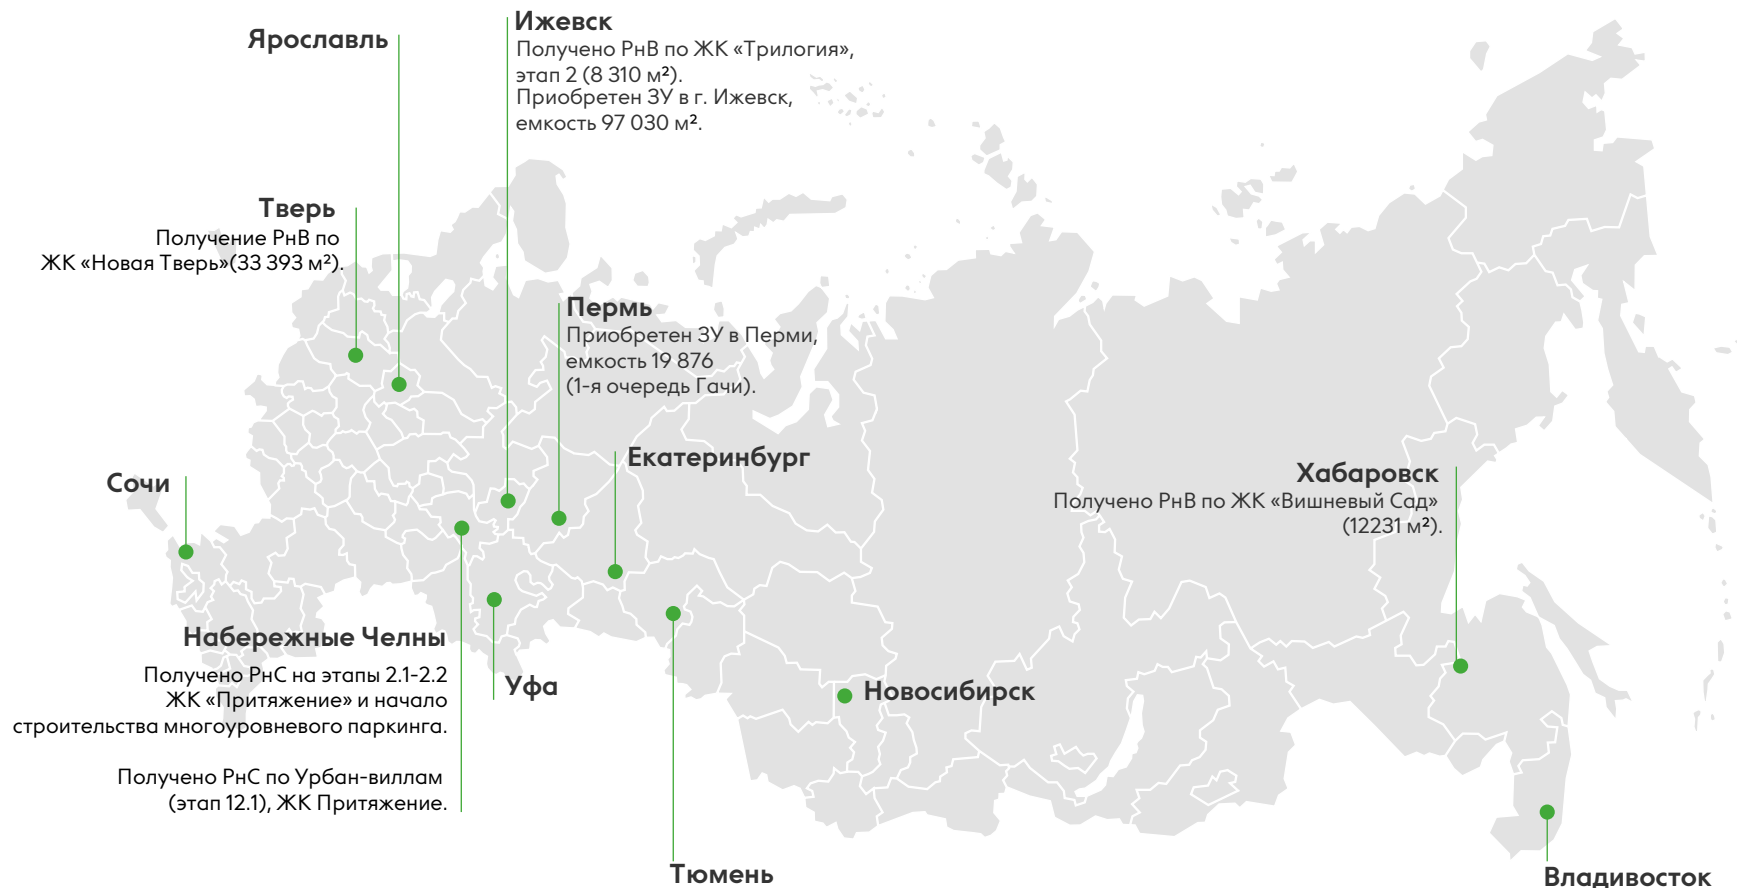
Ярославль

Ижевск
Получено РнВ по ЖК «Трилогия», этап 2 (8 310 м²).
Приобретен ЗУ в г. Ижевск, емкость 97 030 м².

Тверь
Получение РнВ по ЖК «Новая Тверь»(33 393 м²).

Пермь
Приобретен ЗУ в Перми, емкость 19 876 (1-я очередь Гачи).

Екатеринбург

Сочи

Хабаровск
Получено РнВ по ЖК «Вишневый Сад» (12231 м²).

Набережные Челны
Получено РнС на этапы 2.1-2.2 ЖК «Притяжение» и начало строительства многоуровневого паркинга.

Получено РнС по Урбан-виллам (этап 12.1), ЖК Притяжение.

Уфа

Новосибирск

Тюмень

Владивосток